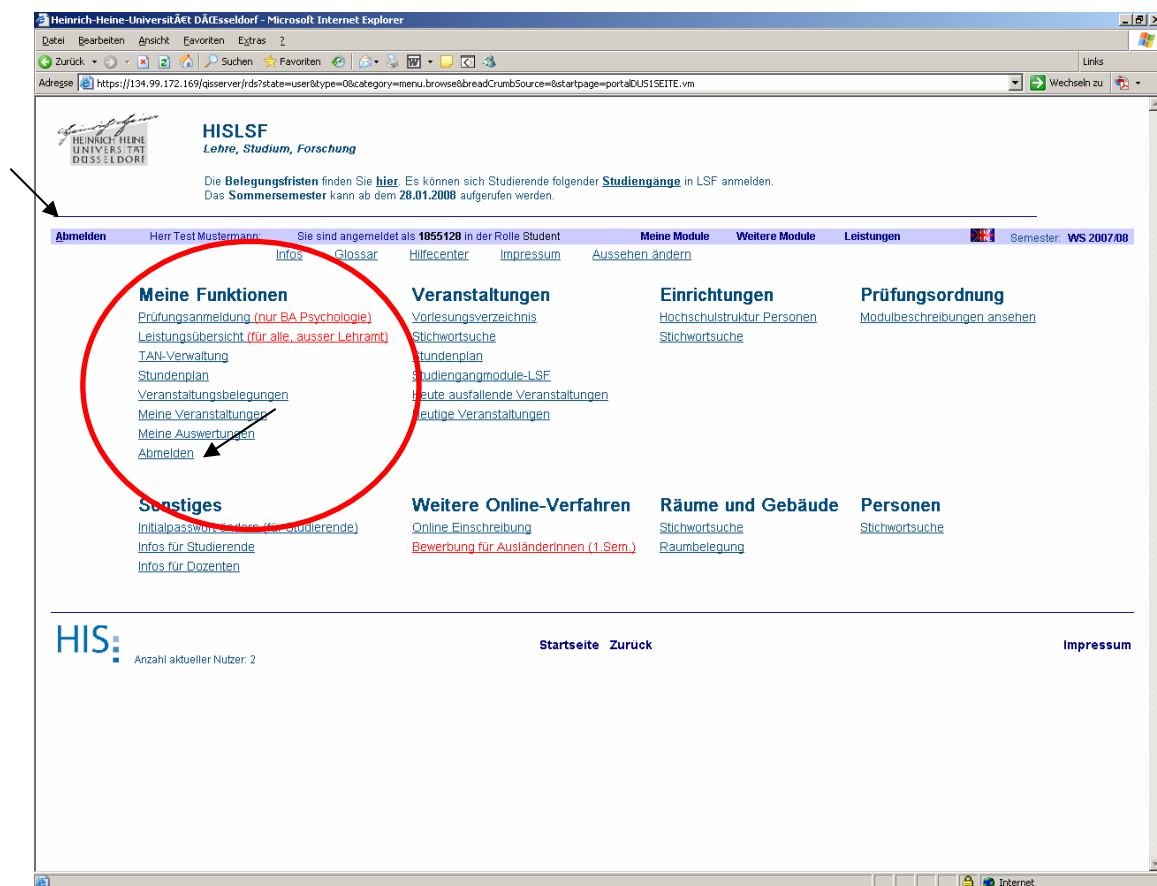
Heinrich-Heine-UniversitÃ€t DÃŒsseldorf - Microsoft Internet Explorer

Datei Bearbeiten Ansicht Favoriten Extras ?

Zurück Suchen Favoriten

Links

Adresse https://134.99.172.169/qisserver/rds?state=user&type=0&category=menu.browse&breadCrumbSource=&startpage=portalDUS1SEITE.vm

Wechseln zu

HEINRICH HEINE UNIVERSITÄT DÜSSELDORF

HISLSF
Lehre, Studium, Forschung

Die Belegungsfristen finden Sie hier. Es können sich Studierende folgender Studiengänge in LSF anmelden.
Das Sommersemester kann ab dem 28.01.2008 aufgerufen werden.

Abmelden Herr Test Mustermann: Sie sind angemeldet als 1855128 in der Rolle Student Meine Module Weitere Module Leistungen Semester: WS 2007/08

Infos Glossar Hilfecenter Impressum Aussehen ändern

Meine Funktionen
Prüfungsanmeldung (nur BA Psychologie)
Leistungsübersicht (für alle, ausser Lehramt)
TAN-Verwaltung
Stundenplan
Veranstaltungsbelegungen
Meine Veranstaltungen
Meine Auswertungen
Abmelden

Veranstaltungen
Vorlesungsverzeichnis
Stichwortsuche
Stundenplan
Studiengangmodule-LSF
Heute ausfallende Veranstaltungen
Heutige Veranstaltungen

Einrichtungen
Hochschulstruktur Personen
Stichwortsuche

Prüfungsordnung
Modulbeschreibungen ansehen

Sonstiges
Initialpasswort ändern (für Studierende)
Infos für Studierende
Infos für Dozenten

Weitere Online-Verfahren
Online Einschreibung
Bewerbung für AusländerInnen (1.Sem.)

Räume und Gebäude
Stichwortsuche
Raumbelegung

Personen
Stichwortsuche

HIS
Anzahl aktueller Nutzer: 2

Startseite Zurück

Impressum

Internet